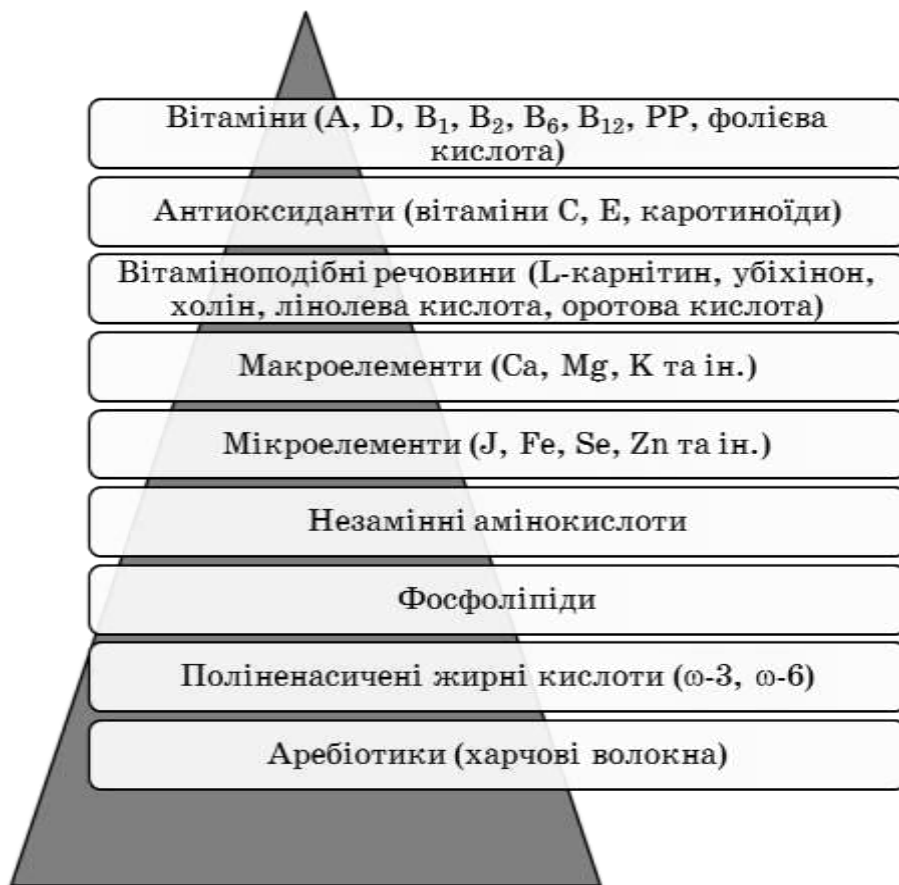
Вітаміни (A, D, $B_1$, $B_2$, $B_6$, $B_{12}$, PP, фолієва кислота)

Антиоксиданти (вітаміни C, E, каротиноїди)

Вітаміноподібні речовини (L-карнітин, убіхінон, холін, лінолева кислота, оротова кислота)

Макроелементи (Ca, Mg, K та ін.)

Мікроелементи (J, Fe, Se, Zn та ін.)

Незамінні амінокислоти

Фосфоліпіди

Поліненасичені жирні кислоти (ω-3, ω-6)

Аребіотики (харчові волокна)